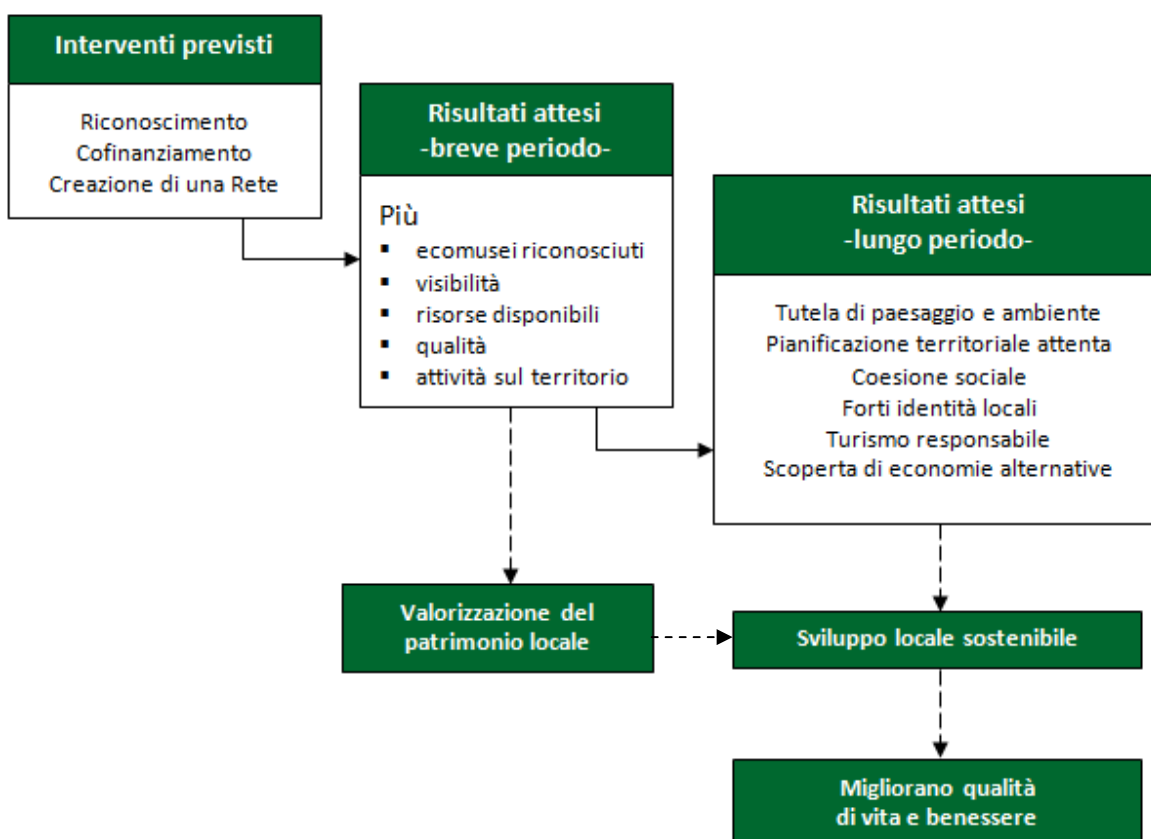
Interventi previsti

Riconoscimento
Cofinanziamento
Creazione di una Rete

Risultati attesi
-breve periodo-

Più
- ecomusei riconosciuti
- visibilità
- risorse disponibili
- qualità
- attività sul territorio

Risultati attesi
-lungo periodo-

Tutela di paesaggio e ambiente
Pianificazione territoriale attenta
Coesione sociale
Forti identità locali
Turismo responsabile
Scoperta di economie alternative

Valorizzazione del patrimonio locale

Sviluppo locale sostenibile

Migliorano qualità di vita e benessere